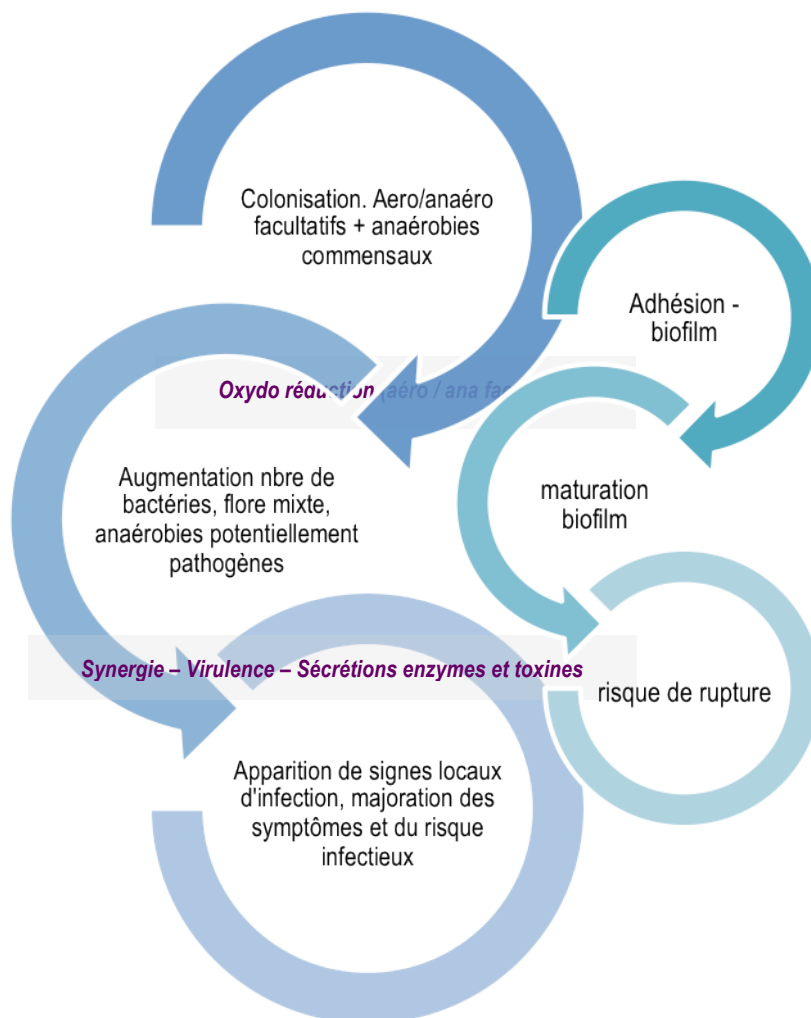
Colonisation. Aero/anaéro facultatifs + anaérobies commensaux

Adhésion - biofilm

Oxydo réduction (aéro / ana fa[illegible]

Augmentation nbre de bactéries, flore mixte, anaérobies potentiellement pathogènes

maturation biofilm

Synergie – Virulence – Sécrétions enzymes et toxines

risque de rupture

Apparition de signes locaux d'infection, majoration des symptômes et du risque infectieux